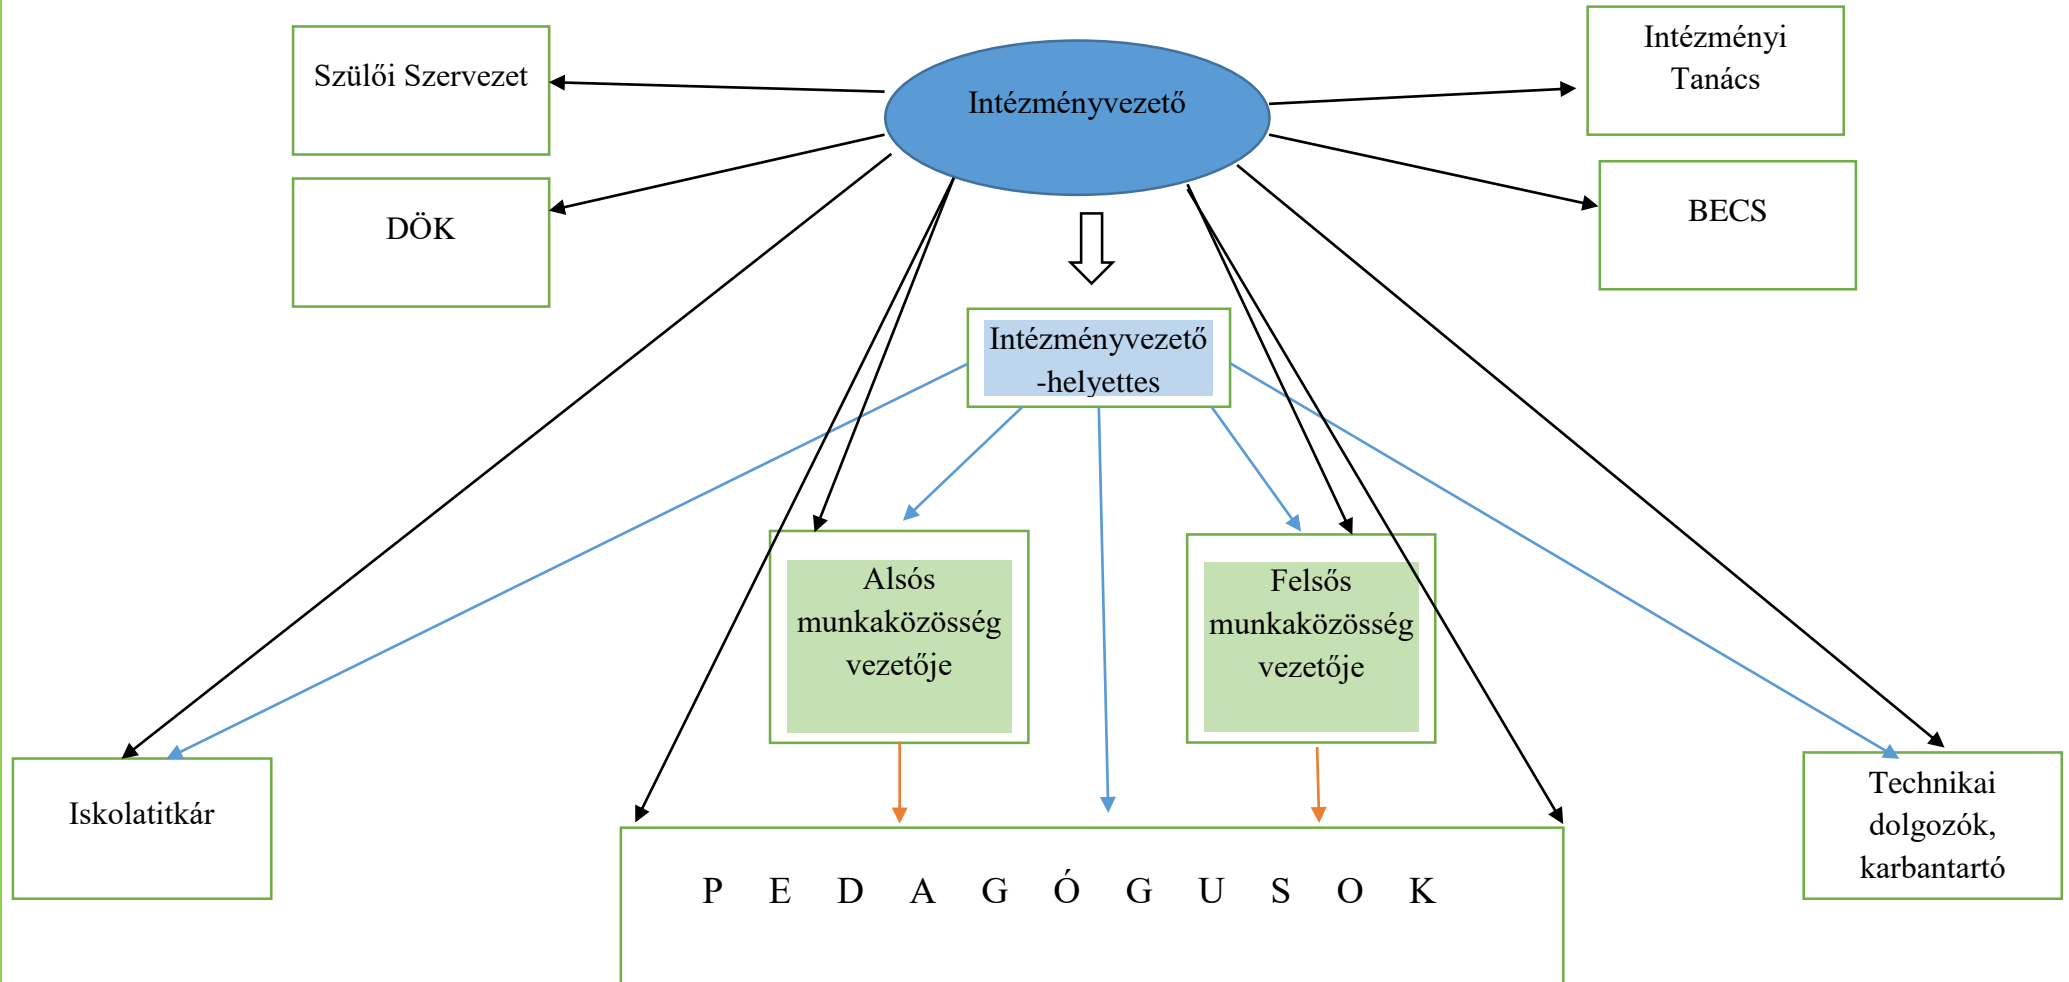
Szülői Szervezet

Intézményvezető

Intézményi Tanács

DÖK

BECS

Intézményvezető -helyettes

Alsós munkaközösség vezetője

Felsős munkaközösség vezetője

Iskolatitkár

Technikai dolgozók, karbantartó

P E D A G Ó G U S O K